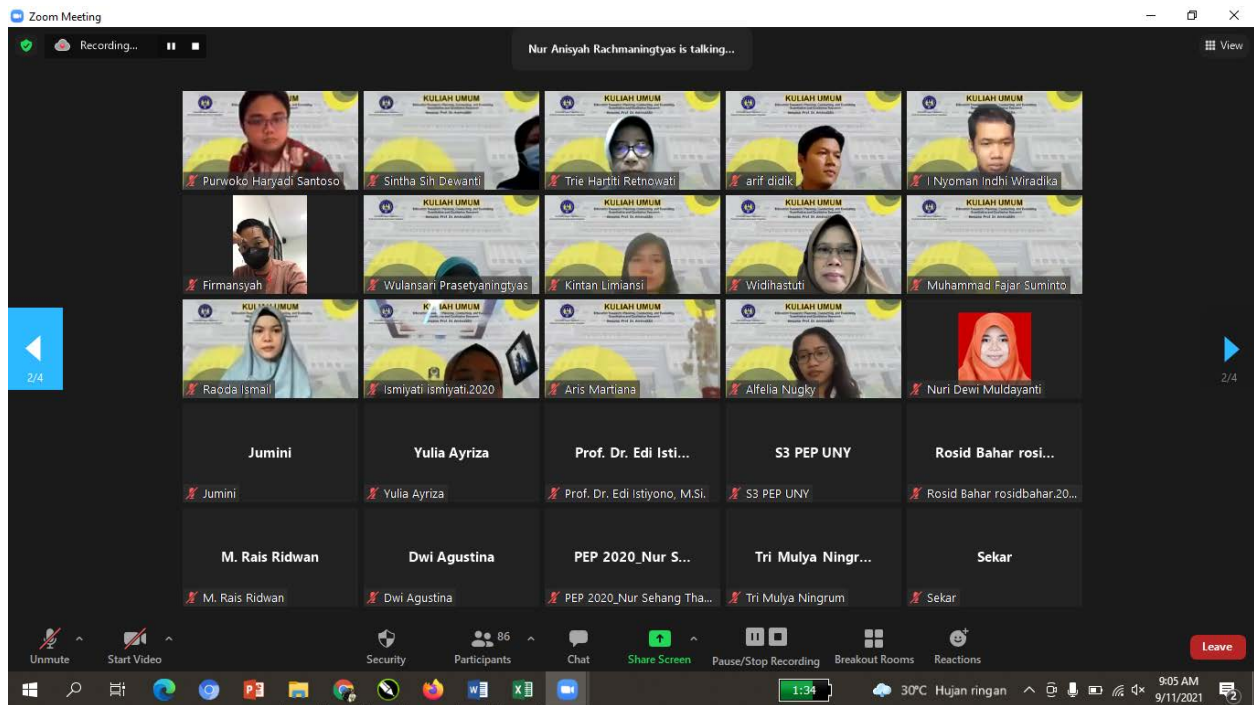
Zoom Meeting

Recording...

Nur Anisyah Rachmaningtyas is talking...

View

KULIAH UMUM

Purwoko Haryadi Santoso

Sintha Sih Dewanti

Trie Hartiti Retnowati

arif didik

I Nyoman Indhi Wiradika

Firmansyah

Wulansari Prasetyaningtyas

Kintan Limiansi

Widihastuti

Muhammad Fajar Suminto

Raoda Ismail

Ismiyati ismiyati.2020

Aris Martiana

Alfelia Nugky

Nuri Dewi Muldayanti

2/4

2/4

Jumini

Jumini

Yulia Ayriza

Yulia Ayriza

Prof. Dr. Edi Isti...

Prof. Dr. Edi Istiyono, M.Si.

S3 PEP UNY

S3 PEP UNY

Rosid Bahar rosi...

Rosid Bahar rosidbahar.20...

M. Rais Ridwan

M. Rais Ridwan

Dwi Agustina

Dwi Agustina

PEP 2020_Nur S...

PEP 2020_Nur Sehang Tha...

Tri Mulya Ningr...

Tri Mulya Ningrum

Sekar

Sekar

Unmute

Start Video

Security

86

Participants

Chat

Share Screen

Pause/Stop Recording

Breakout Rooms

Reactions

Leave

1:34

30°C Hujan ringan

9:05 AM
9/11/2021